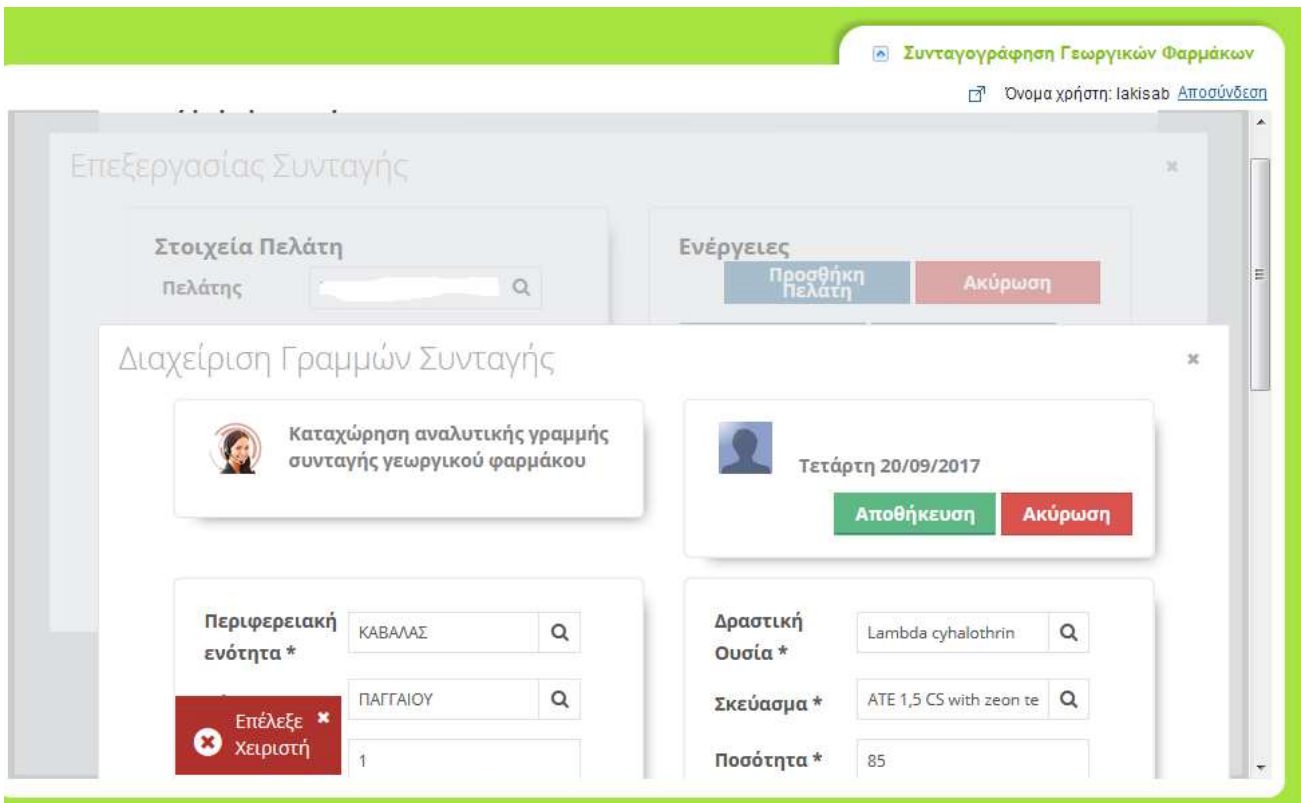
Συνταγογράφηση Γεωργικών Φαρμάκων

Όνομα χρήστη: lakisab Αποσύνδεση

Επεξεργασίας Συνταγής

Στοιχεία Πελάτη

Πελάτης

Ενέργειες

Προσθήκη Πελάτη

Ακύρωση

Διαχείριση Γραμμών Συνταγής

Καταχώρηση αναλυτικής γραμμής συνταγής γεωργικού φαρμάκου

Τετάρτη 20/09/2017

Αποθήκευση

Ακύρωση

Περιφερειακή ενότητα *

ΚΑΒΑΛΑΣ

ΠΑΓΓΑΙΟΥ

Επέλεξε Χειριστή

1

Δραστική Ουσία *

Lambda cyhalothrin

Σκεύασμα *

ATE 1,5 CS with zeon te

Ποσότητα *

85